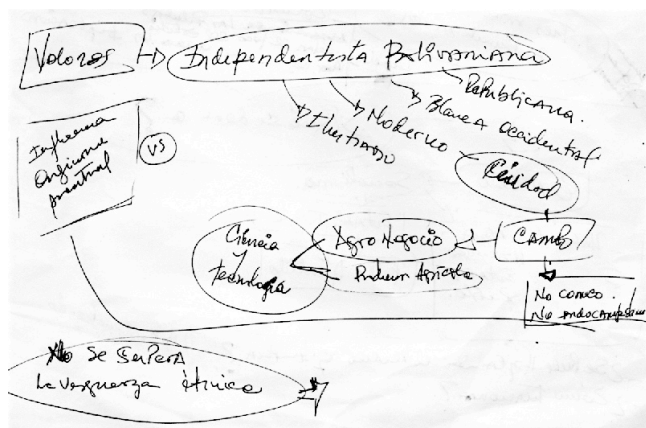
Valores → Independentista Bolivariana

Republicana.

Blanca occidental

Moderno

Ilustrado

Influencia Originaria ancestral

VS

Ciudad

Ciencia tecnología

Agro Negocio

Producción Agrícola

Campo

No conoce. No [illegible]

No se supera La vergüenza étnica